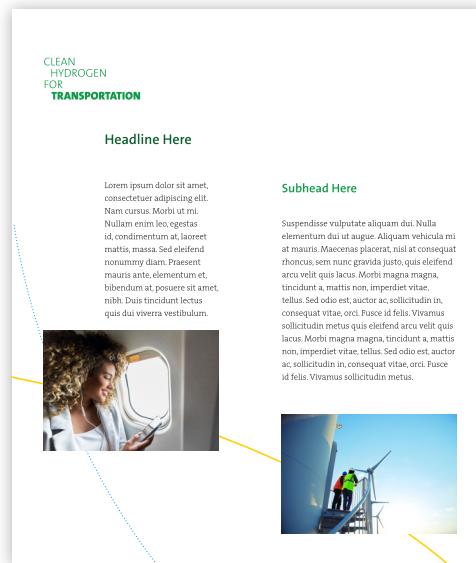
CLEAN
HYDROGEN
FOR
TRANSPORTATION

Headline Here

Lorem ipsum dolor sit amet, consectetuer adipiscing elit. Nam cursus. Morbi ut mi. Nullam enim leo, egestas id, condimentum at, laoreet mattis, massa. Sed eleifend nonummy diam. Praesent mauris ante, elementum et, bibendum at, posuere sit amet, nibh. Duis tincidunt lectus quis dui viverra vestibulum.

Subhead Here

Suspendisse vulputate aliquam dui. Nulla elementum dui ut augue. Aliquam vehicula mi at mauris. Maecenas placerat, nisl at consequat rhoncus, sem nunc gravida justo, quis eleifend arcu velit quis lacus. Morbi magna magna, tincidunt a, mattis non, imperdiet vitae, tellus. Sed odio est, auctor ac, sollicitudin in, consequat vitae, orci. Fusce id felis. Vivamus sollicitudin metus quis eleifend arcu velit quis lacus. Morbi magna magna, tincidunt a, mattis non, imperdiet vitae, tellus. Sed odio est, auctor ac, sollicitudin in, consequat vitae, orci. Fusce id felis. Vivamus sollicitudin metus.